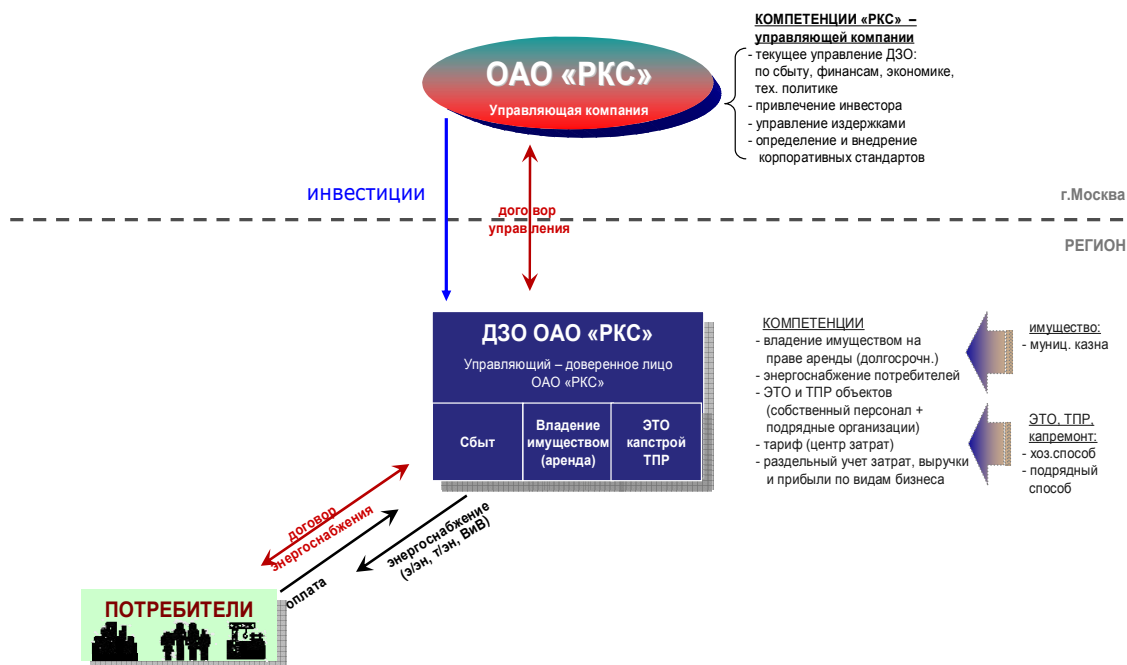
ОАО «РКС»
Управляющая компания

КОМПЕТЕНЦИИ «РКС» – управляющей компании
- текущее управление ДЗО: по сбыту, финансам, экономике, тех. политике
- привлечение инвестора
- управление издержками
- определение и внедрение корпоративных стандартов

инвестиции

договор управления

г.Москва

РЕГИОН

ДЗО ОАО «РКС»
Управляющий – доверенное лицо ОАО «РКС»

| Сбыт | Владение имуществом (аренда) | ЭТО капстрой ТПР |
|---|---|---|

КОМПЕТЕНЦИИ
- владение имуществом на праве аренды (долгосрочн.)
- энергоснабжение потребителей
- ЭТО и ТПР объектов (собственный персонал + подрядные организации)
- тариф (центр затрат)
- раздельный учет затрат, выручки и прибыли по видам бизнеса

имущество:
- муниц. казна

ЭТО, ТПР, капремонт:
- хоз.способ
- подрядный способ

договор энергоснабжения

энергоснабжение (э/эн, т/эн, ВиВ)

оплата

ПОТРЕБИТЕЛИ